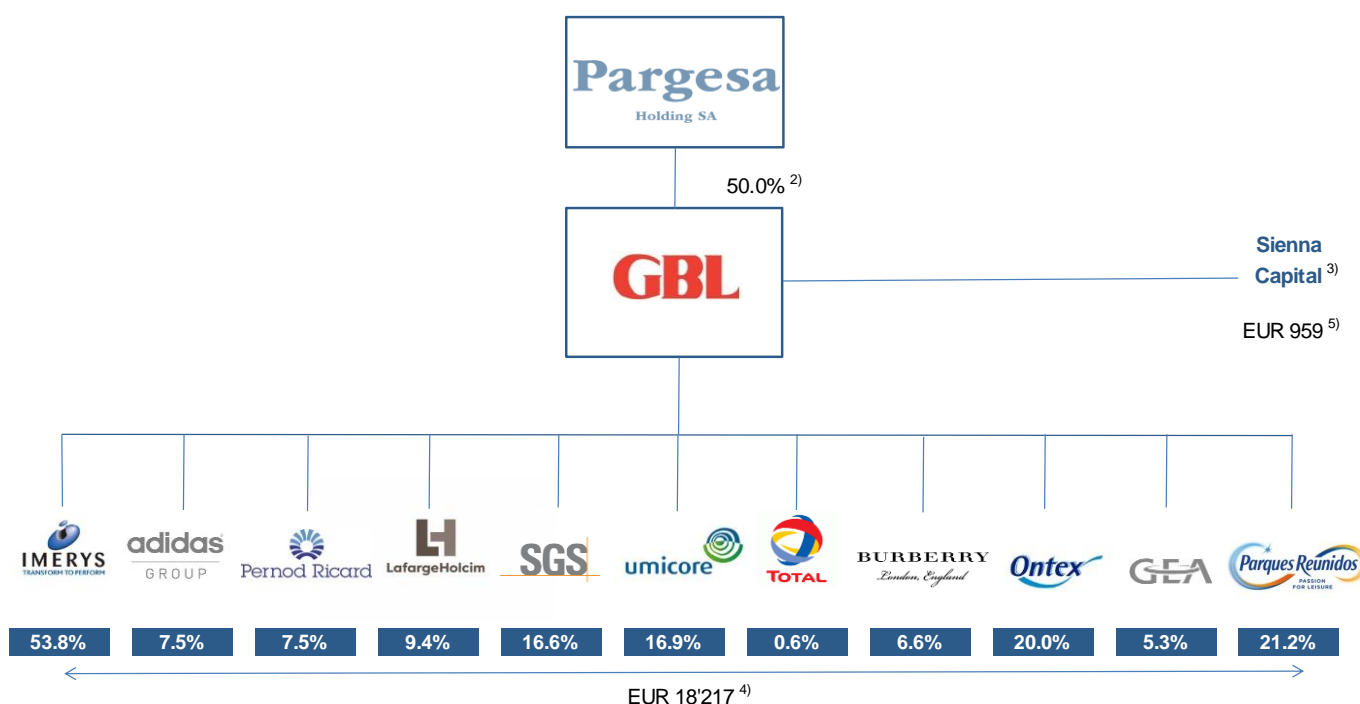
Pargesa
Holding SA

50.0% $^{2)}$

GBL

Sienna Capital $^{3)}$

EUR 959 $^{5)}$

IMERYS
TRANSFORM TO PERFORM

adidas
GROUP

Pernod Ricard

LafargeHolcim

SGS

umicore

TOTAL

BURBERRY
London, England

Ontex

GEA

Parques Reunidos
PASSION FOR LEISURE

| 53.8% | 7.5% | 7.5% | 9.4% | 16.6% | 16.9% | 0.6% | 6.6% | 20.0% | 5.3% | 21.2% |
|---|---|---|---|---|---|---|---|---|---|---|

EUR 18'217 $^{4)}$